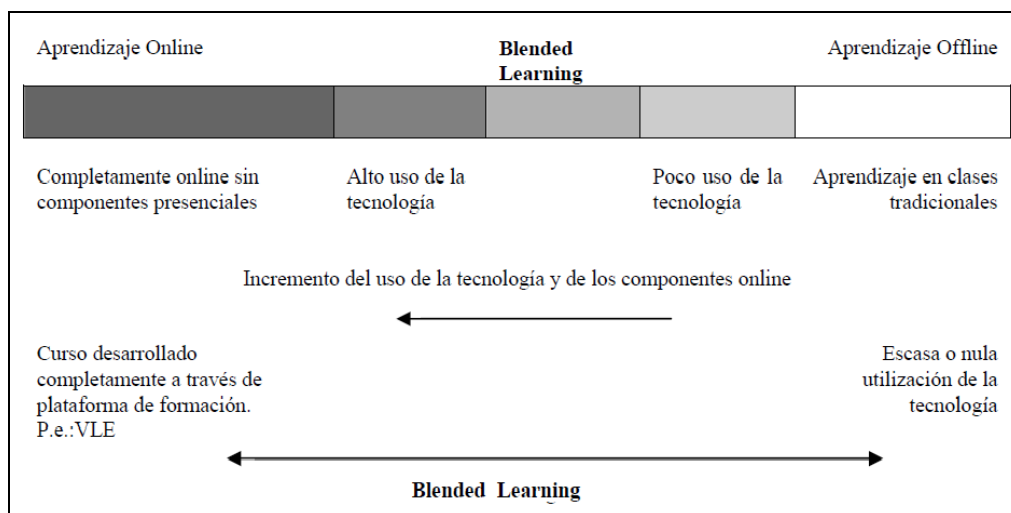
Aprendizaje Online

**Blended Learning**

Aprendizaje Offline

Completamente online sin componentes presenciales

Alto uso de la tecnología

Poco uso de la tecnología

Aprendizaje en clases tradicionales

Incremento del uso de la tecnología y de los componentes online

Curso desarrollado completamente a través de plataforma de formación. P.e.:VLE

Escasa o nula utilización de la tecnología

**Blended Learning**